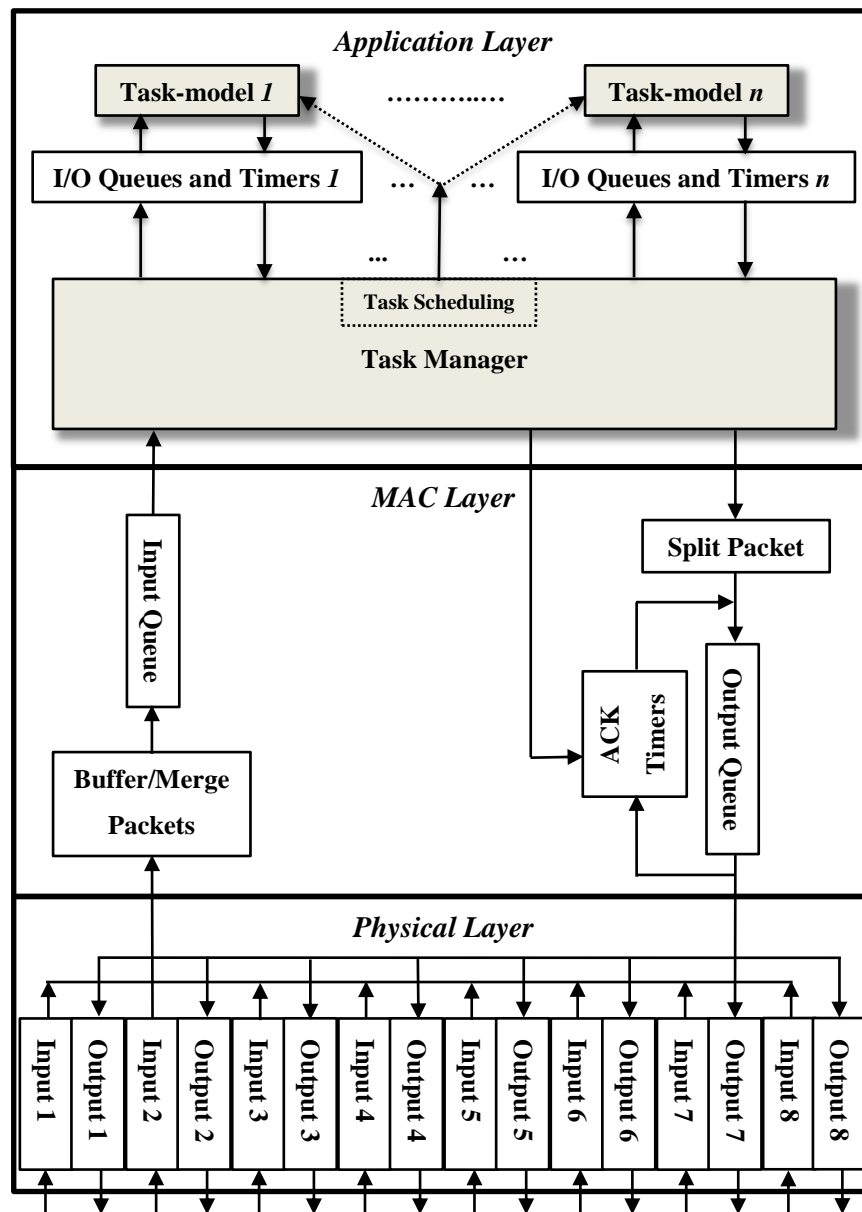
*Application Layer*

Task-model *1*

……….….

Task-model *n*

I/O Queues and Timers *1*

… …

I/O Queues and Timers *n*

... …

Task Scheduling

Task Manager

*MAC Layer*

Input Queue

Split Packet

ACK Timers

Output Queue

Buffer/Merge Packets

*Physical Layer*

Input 1

Output 1

Input 2

Output 2

Input 3

Output 3

Input 4

Output 4

Input 5

Output 5

Input 6

Output 6

Input 7

Output 7

Input 8

Output 8